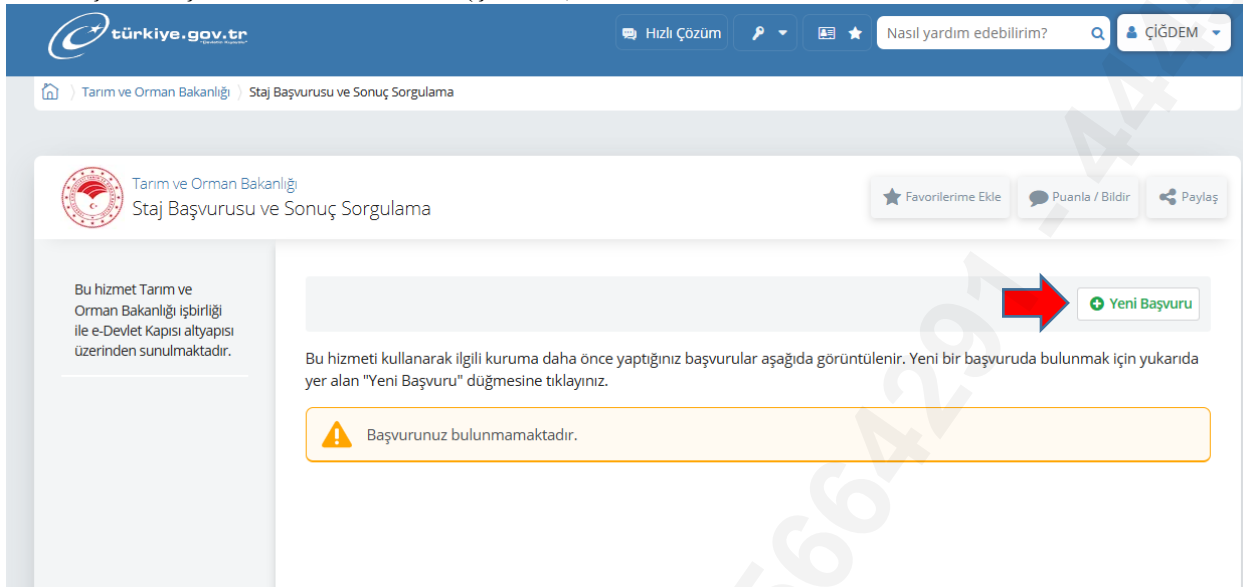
türkiye.gov.tr

Hızlı Çözüm

Nasıl yardım edebilirim?

ÇİĞDEM

Tarım ve Orman Bakanlığı 〉 Staj Başvurusu ve Sonuç Sorgulama

Tarım ve Orman Bakanlığı
Staj Başvurusu ve Sonuç Sorgulama

Favorilerime Ekle
Puanla / Bildir
Paylaş

Bu hizmet Tarım ve Orman Bakanlığı işbirliği ile e-Devlet Kapısı altyapısı üzerinden sunulmaktadır.

Yeni Başvuru

Bu hizmeti kullanarak ilgili kuruma daha önce yaptığınız başvurular aşağıda görüntülenir. Yeni bir başvuruda bulunmak için yukarıda yer alan "Yeni Başvuru" düğmesine tıklayınız.

Başvurunuz bulunmamaktadır.

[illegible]66429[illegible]44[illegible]